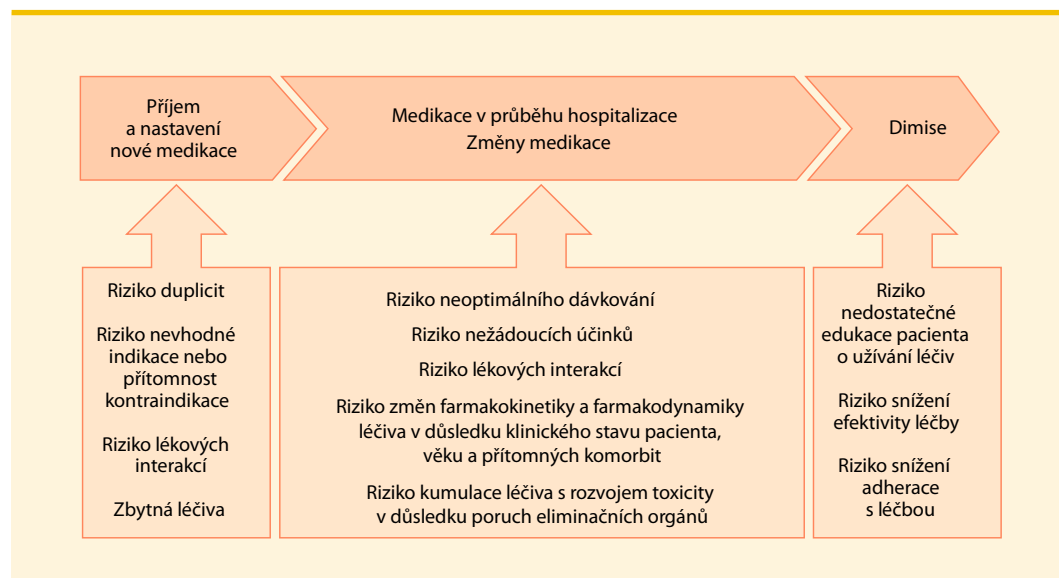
Příjem a nastavení nové medikace

Medikace v průběhu hospitalizace
Změny medikace

Dimise

Riziko duplicit

Riziko nevhodné indikace nebo přítomnost kontraindikace

Riziko lékových interakcí

Zbytná léčiva

Riziko neoptimálního dávkování

Riziko nežádoucích účinků

Riziko lékových interakcí

Riziko změn farmakokinetiky a farmakodynamiky léčiva v důsledku klinického stavu pacienta, věku a přítomných komorbit

Riziko kumulace léčiva s rozvojem toxicity v důsledku poruch eliminačních orgánů

Riziko nedostatečné edukace pacienta o užívání léčiv

Riziko snížení efektivity léčby

Riziko snížení adherace s léčbou